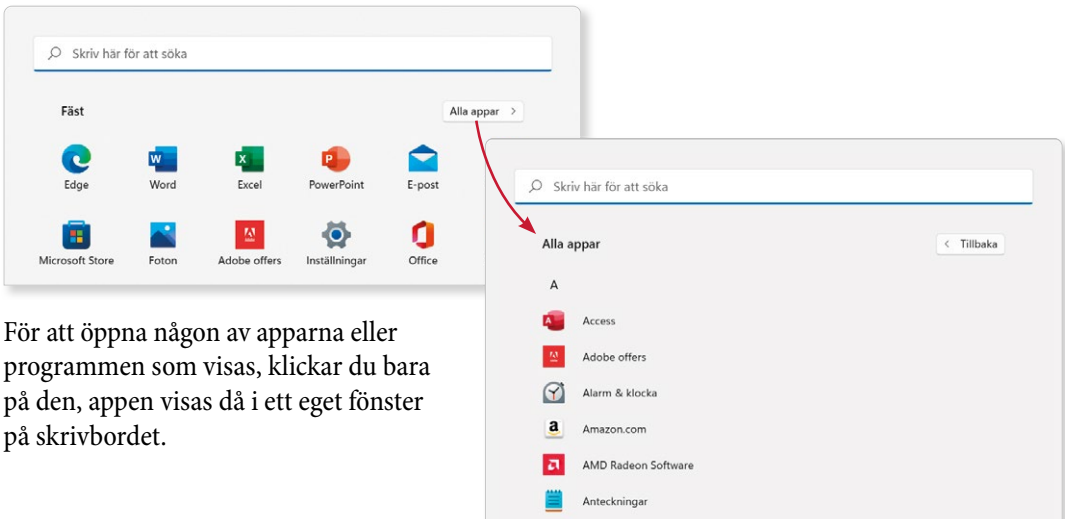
Skriv här för att söka

Fäst

Alla appar >

Edge
Word
Excel
PowerPoint
E-post
Microsoft Store
Foton
Adobe offers
Inställningar
Office

Skriv här för att söka

Alla appar

< Tillbaka

A

Access
Adobe offers
Alarm & klocka
Amazon.com
AMD Radeon Software
Anteckningar

För att öppna någon av apparna eller programmen som visas, klickar du bara på den, appen visas då i ett eget fönster på skrivbordet.